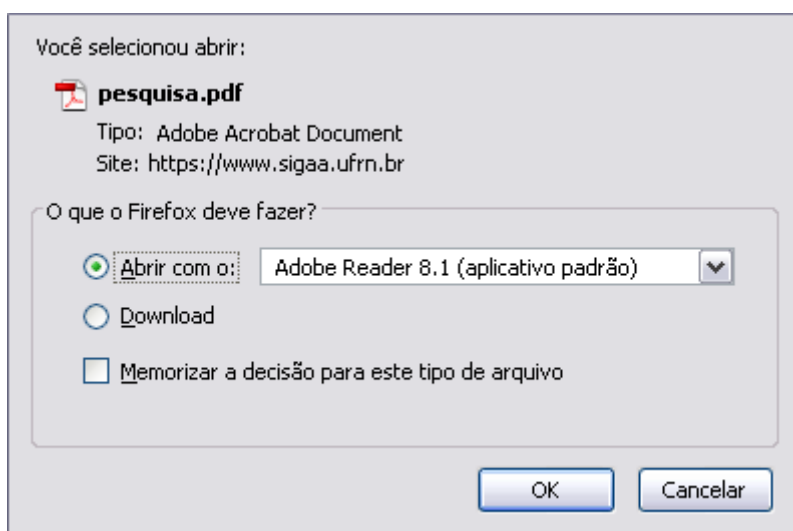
Você selecionou abrir:

pesquisa.pdf

Tipo: Adobe Acrobat Document

Site: https://www.sigaa.ufrn.br

O que o Firefox deve fazer?

Abrir com o: Adobe Reader 8.1 (aplicativo padrão)

Download

Memorizar a decisão para este tipo de arquivo

OK

Cancelar